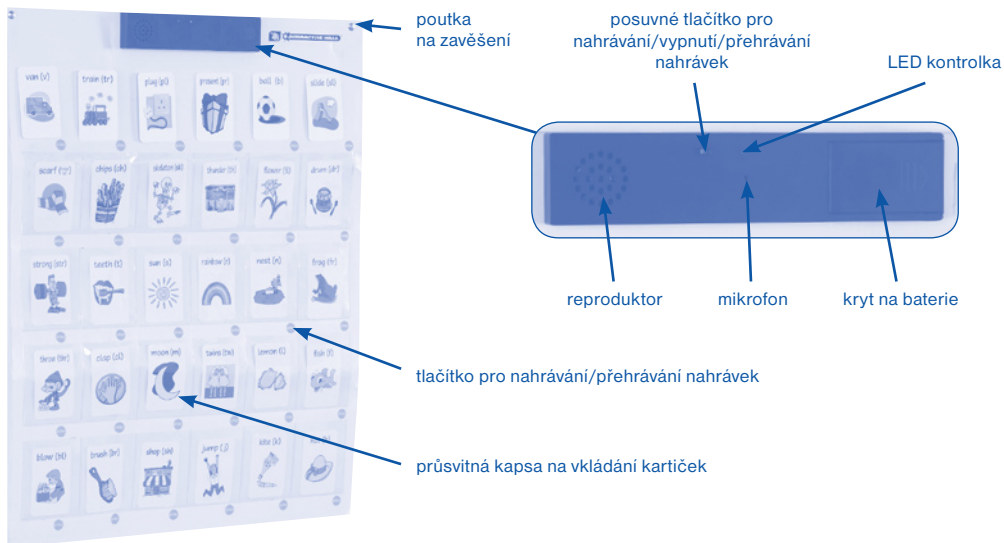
poutka na zavěšení

posuvné tlačítko pro nahrávání/vypnutí/přehrávání nahrávek

LED kontrolka

van (v)
train (tr)
plug (pl)
present (pr)
ball (b)
slide (sl)
scarf (sc)
chips (ch)
skeleton (sk)
stand (st)
flower (fl)
drum (dr)
string (str)
teeth (t)
sun (s)
rainbow (r)
nest (n)
frog (fr)
three (thr)
clap (cl)
moon (m)
twins (tw)
lemon (l)
fish (f)
blow (bl)
brush (br)
shop (sh)
jump (j)
kite (k)
hat (h)

reproduktor

mikrofon

kryt na baterie

tlačítko pro nahrávání/přehrávání nahrávek

průsvitná kapsa na vkládání kartiček